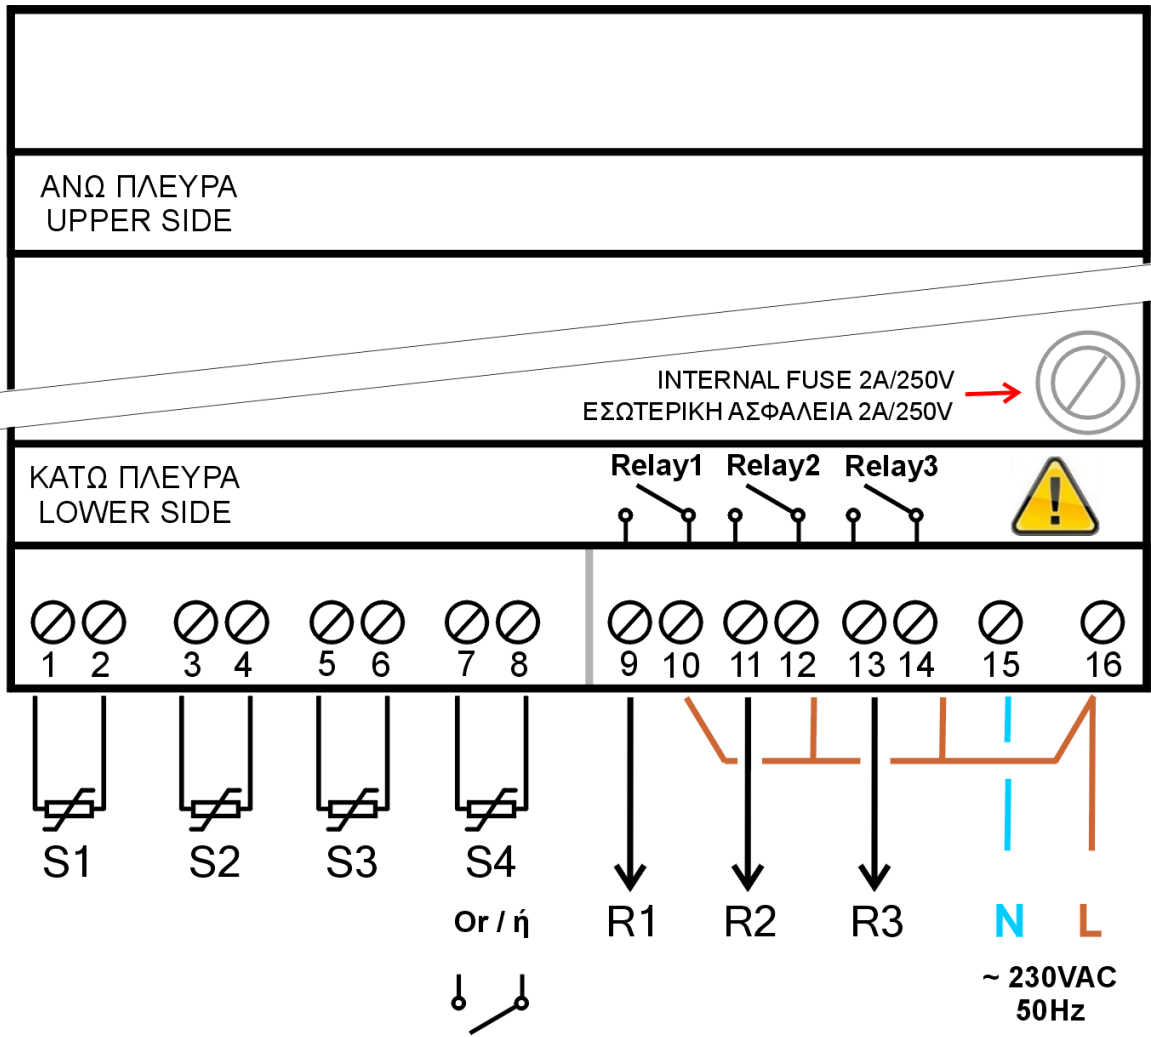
ΑΝΩ ΠΛΕΥΡΑ
UPPER SIDE

INTERNAL FUSE 2A/250V
ΕΣΩΤΕΡΙΚΗ ΑΣΦΑΛΕΙΑ 2A/250V

ΚΑΤΩ ΠΛΕΥΡΑ
LOWER SIDE

Relay1 Relay2 Relay3

1 2 3 4 5 6 7 8 9 10 11 12 13 14 15 16

S1 S2 S3 S4

Or / ή

R1 R2 R3 N L

~ 230VAC
50Hz